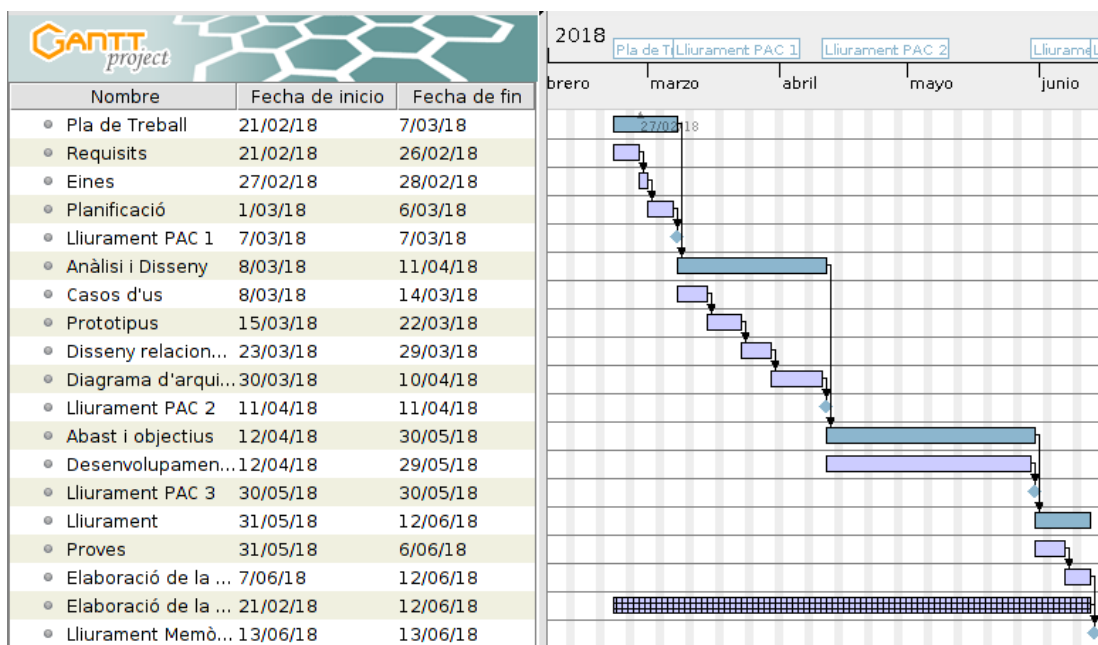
GANTT project

| Nombre | Fecha de inicio | Fecha de fin |
|---|---|---|
| Pla de Treball | 21/02/18 | 7/03/18 |
| Requisits | 21/02/18 | 26/02/18 |
| Eines | 27/02/18 | 28/02/18 |
| Planificació | 1/03/18 | 6/03/18 |
| Lliurament PAC 1 | 7/03/18 | 7/03/18 |
| Anàlisi i Disseny | 8/03/18 | 11/04/18 |
| Casos d'us | 8/03/18 | 14/03/18 |
| Prototipus | 15/03/18 | 22/03/18 |
| Disseny relacion... | 23/03/18 | 29/03/18 |
| Diagrama d'arqui... | 30/03/18 | 10/04/18 |
| Lliurament PAC 2 | 11/04/18 | 11/04/18 |
| Abast i objectius | 12/04/18 | 30/05/18 |
| Desenvolupamen... | 12/04/18 | 29/05/18 |
| Lliurament PAC 3 | 30/05/18 | 30/05/18 |
| Lliurament | 31/05/18 | 12/06/18 |
| Proves | 31/05/18 | 6/06/18 |
| Elaboració de la ... | 7/06/18 | 12/06/18 |
| Elaboració de la ... | 21/02/18 | 12/06/18 |
| Lliurament Memò... | 13/06/18 | 13/06/18 |

2018
Pla de T Lliurament PAC 1 Lliurament PAC 2 Lliurame
brero marzo abril mayo junio
27/02/18